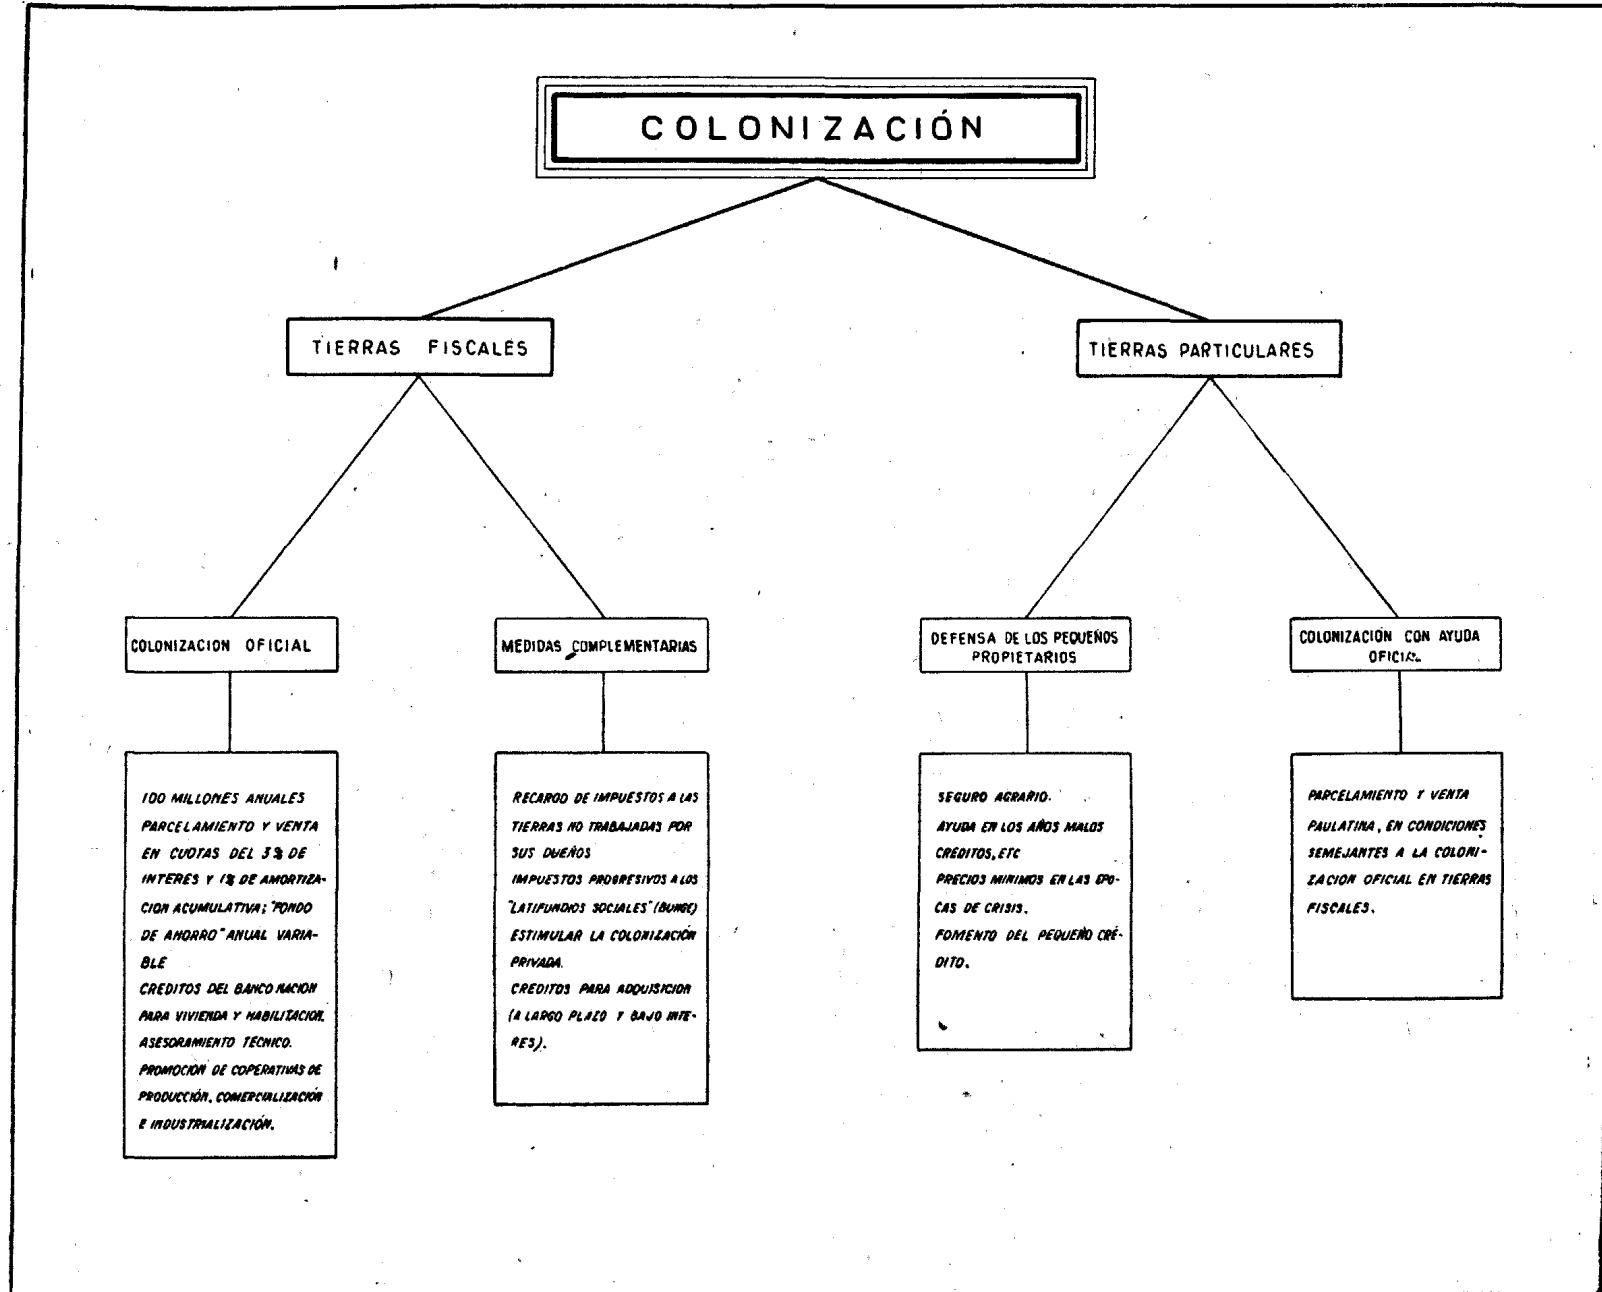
COLONIZACIÓN

TIERRAS FISCALES

TIERRAS PARTICULARES

COLONIZACION OFICIAL

MEDIDAS COMPLEMENTARIAS

DEFENSA DE LOS PEQUEÑOS PROPIETARIOS

COLONIZACIÓN CON AYUDA OFICIAL

100 MILLONES ANUALES
PARCELAMIENTO Y VENTA EN CUOTAS DEL 3% DE INTERES Y 1% DE AMORTIZACION ACUMULATIVA; "FONDO DE AHORRO" ANUAL VARIABLE
CREDITOS DEL BANCO NACION PARA VIVIENDA Y HABILITACION.
ASESORAMIENTO TÉCNICO.
PROMOCION DE COPERATIVAS DE PRODUCCIÓN, COMERCIALIZACIÓN E INDUSTRIALIZACIÓN.

RECARGO DE IMPUESTOS A LAS TIERRAS NO TRABAJADAS POR SUS DUEÑOS
IMPUESTOS PROGRESIVOS A LOS "LATIFUNDIOS SOCIALES" (BUNGE)
ESTIMULAR LA COLONIZACIÓN PRIVADA.
CREDITOS PARA ADQUISICION (A LARGO PLAZO Y BAJO INTERES).

SEGURO AGRARIO.
AYUDA EN LOS AÑOS MALOS CREDITOS, ETC
PRECIOS MINIMOS EN LAS EPOCAS DE CRISIS.
FOMENTO DEL PEQUEÑO CRÉDITO.

PARCELAMIENTO Y VENTA PAULATINA, EN CONDICIONES SEMEJANTES A LA COLONIZACION OFICIAL EN TIERRAS FISCALES.